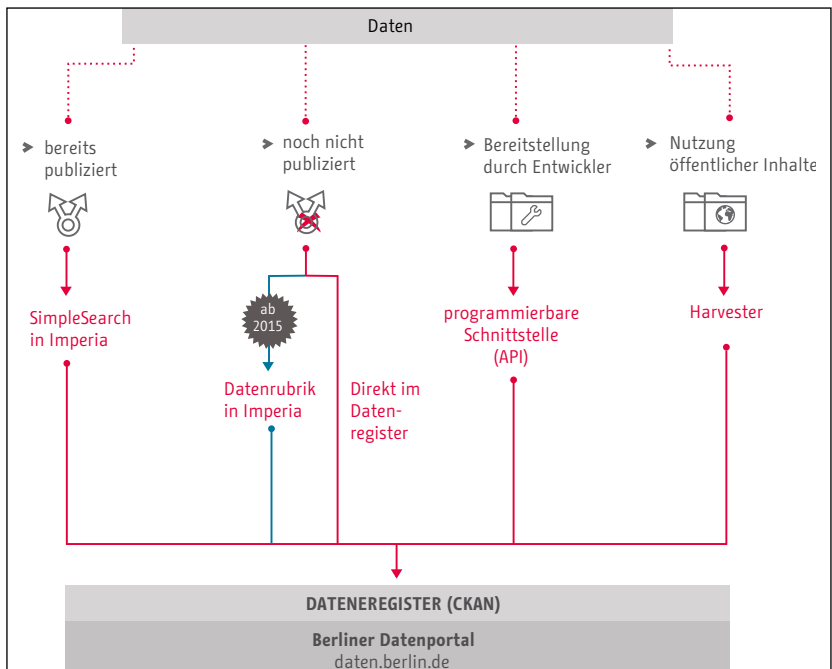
Daten

bereits publiziert

noch nicht publiziert

Bereitstellung durch Entwickler

Nutzung öffentlicher Inhalte

SimpleSearch in Imperia

ab 2015

Datenrubrik in Imperia

Direkt im Datenregister

programmierbare Schnittstelle (API)

Harvester

DATENEREGISTER (CKAN)

Berliner Datenportal
daten.berlin.de